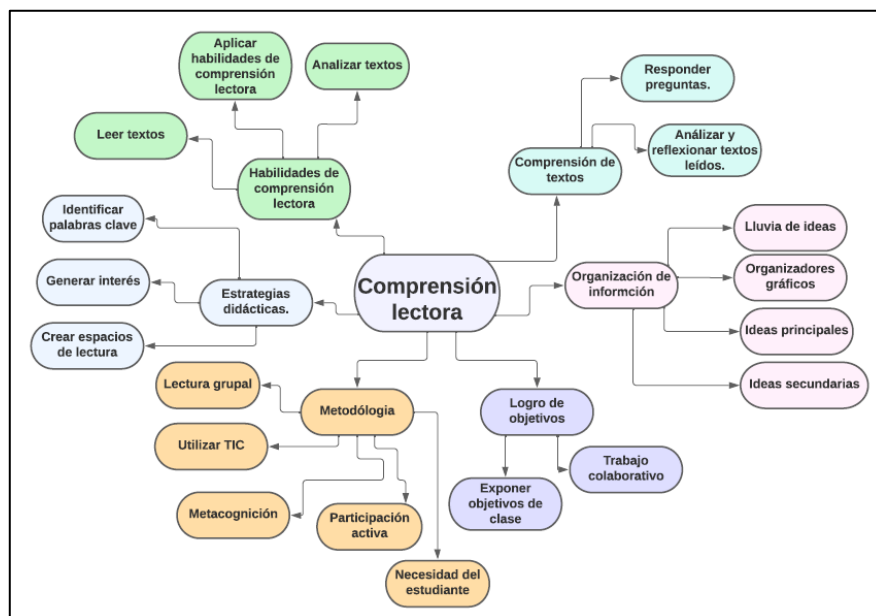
Comprensión lectora

Habilidades de comprensión lectora
Aplicar habilidades de comprensión lectora
Analizar textos
Leer textos

Comprensión de textos
Responder preguntas.
Análizar y reflexionar textos leídos.

Organización de informción
Lluvia de ideas
Organizadores gráficos
Ideas principales
Ideas secundarias

Estrategias didácticas.
Identificar palabras clave
Generar interés
Crear espacios de lectura

Metodólogia
Lectura grupal
Utilizar TIC
Metacognición
Participación activa
Necesidad del estudiante

Logro de objetivos
Trabajo colaborativo
Exponer objetivos de clase